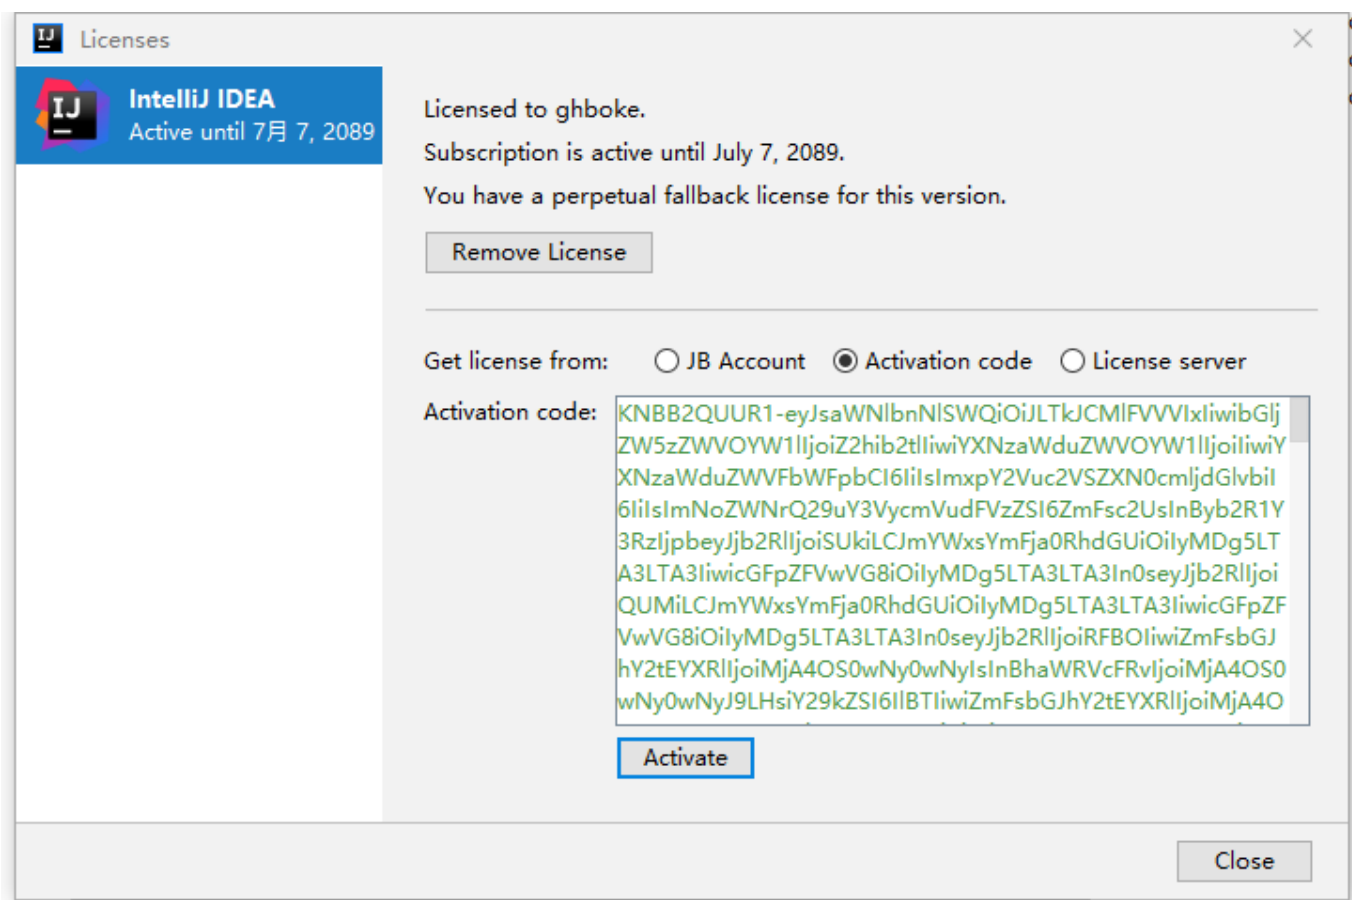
IJ Licenses

IJ IntelliJ IDEA
Active until 7月 7, 2089

Licensed to ghboke.

Subscription is active until July 7, 2089.

You have a perpetual fallback license for this version.

Remove License

Get license from: JB Account Activation code License server

Activation code: KNBB2QUUR1-eyJsaWNlbnNlSWQiOiJLTkJCMlFVVVIxIiwibGljZW5zZWVOYW1lIjoiZ2hib2tlIiwiYXNzaWduZWVOYW1lIjoiIiwiYXNzaWduZWVFbWFpbCI6IiIsImxpY2Vuc2VSZXN0cmljdGlvbiI6IiIsImNoZWNrQ29uY3VycmVudFVzZSI6ZmFsc2UsInByb2R1Y3RzIjpbeyJjb2RlIjoiSUkiLCJmYWxsYmFja0RhdGUiOiIyMDg5LTA3LTA3IiwicGFpZFVwVG8iOiIyMDg5LTA3LTA3In0seyJjb2RlIjoiQUMiLCJmYWxsYmFja0RhdGUiOiIyMDg5LTA3LTA3IiwicGFpZFVwVG8iOiIyMDg5LTA3LTA3In0seyJjb2RlIjoiRFBOIiwiZmFsbGJhY2tEYXRlIjoiMjA4OS0wNy0wNyIsInBhaWRVcFRvIjoiMjA4OS0wNy0wNyJ9LHsiY29kZSI6IlBTIiwiZmFsbGJhY2tEYXRlIjoiMjA4O

Activate

Close